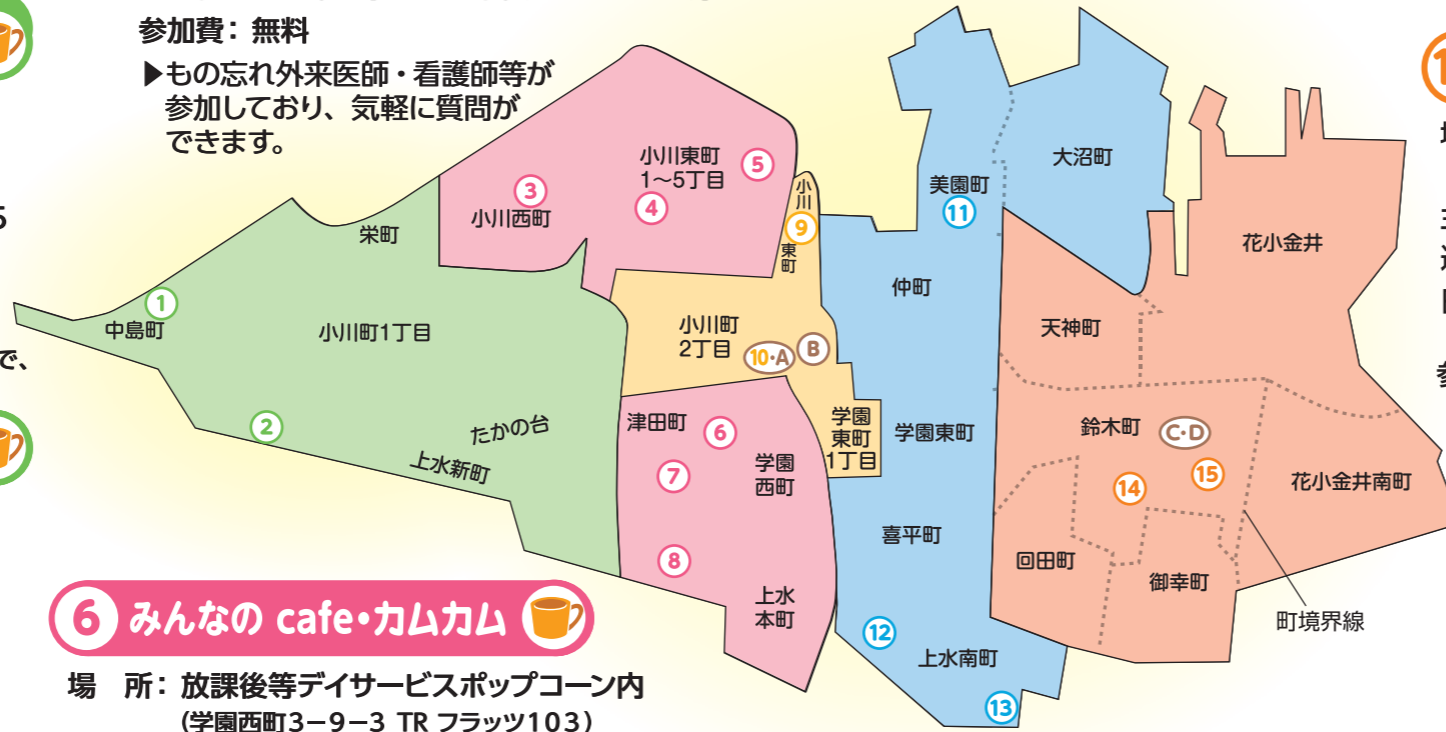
参加費：無料

▶もの忘れ外来医師・看護師等が参加しており、気軽に質問ができます。

小川東町 1～5丁目
5
3
小川西町
4
小川東町
9
美園町
11
大沼町
栄町
花小金井
1
中島町
小川町1丁目
小川町 2丁目
10・A
B
仲町
天神町
津田町
6
学園東町1丁目
学園東町
鈴木町
C・D
2
たかの台
上水新町
7
学園西町
14
15
花小金井南町
8
喜平町
回田町
御幸町
上水本町
町境界線
12
上水南町
13

6 みんなの cafe・カムカム

場　所：放課後等デイサービスポップコーン内
（学園西町3－9－3 TR フラッツ103）